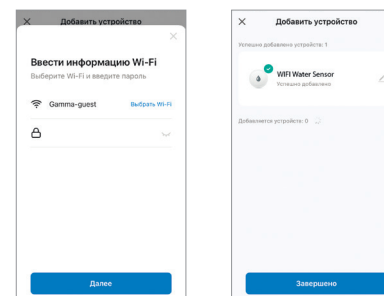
×

Добавить устройство

×

Ввести информацию Wi-Fi

Выберите Wi-Fi и введите пароль

Gamma-guest

Выбрать Wi-Fi

Далее

×

Добавить устройство

Успешно добавлено устройства: 1

WIFI Water Sensor

Успешно добавлено

Добавляется устройств: 0

Завершено